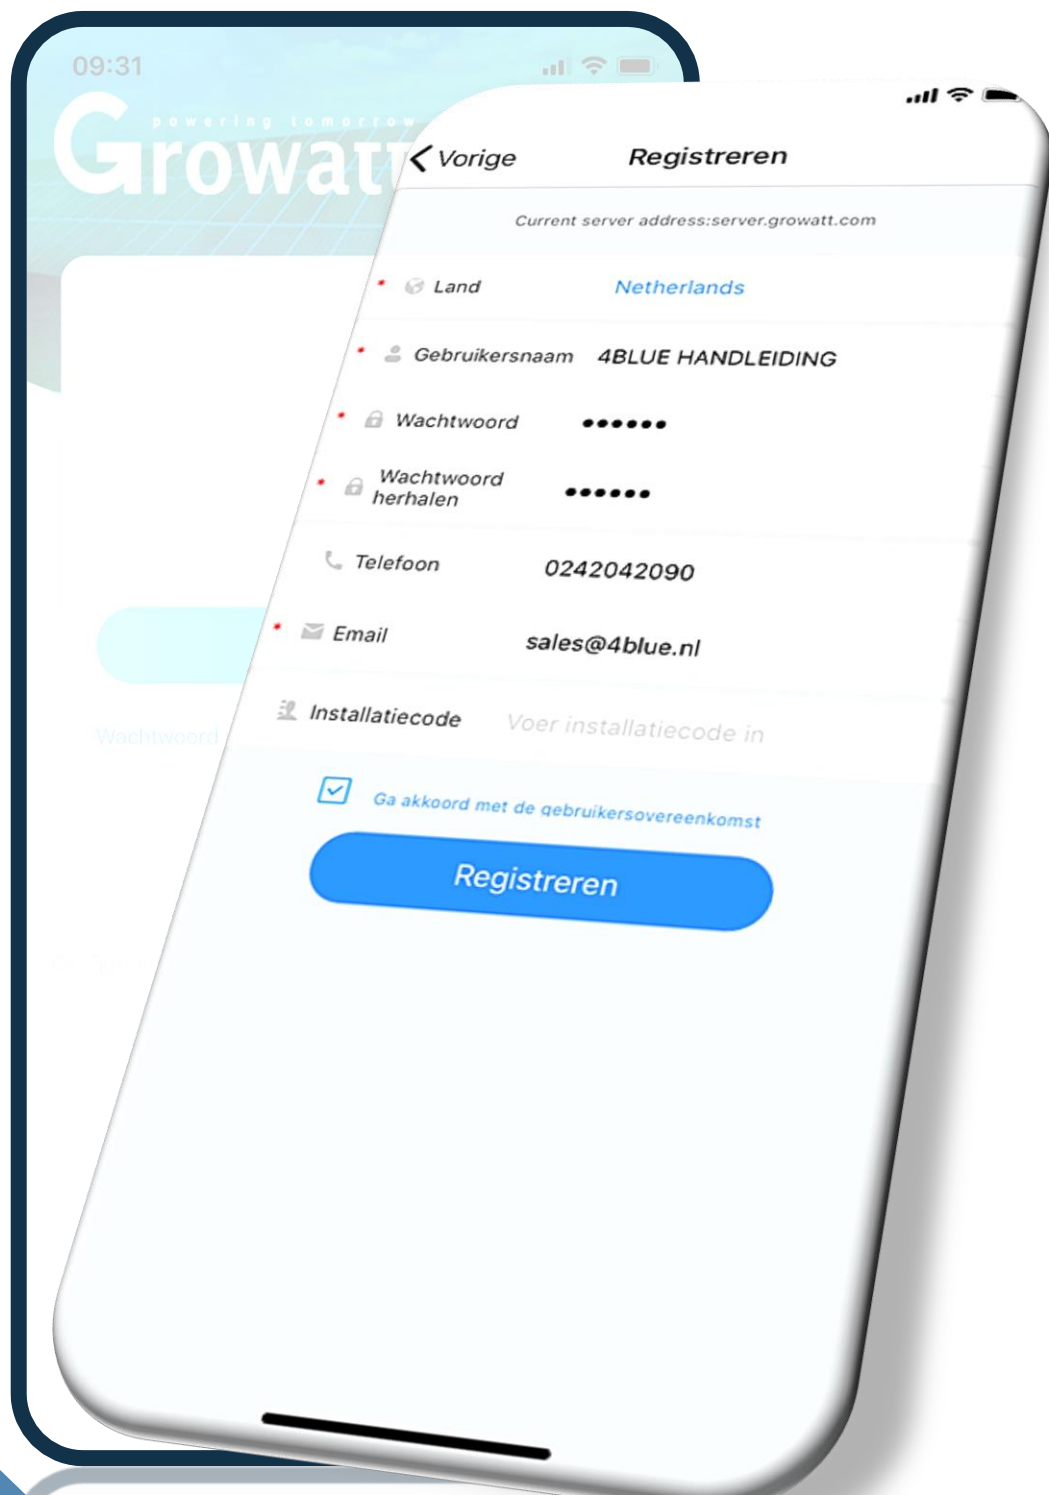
09:31

Growatt
powering tomorrow

Wachtwoord

< Vorige
Registreren

Current server address:server.growatt.com

* Land Netherlands

* Gebruikersnaam 4BLUE HANDLEIDING

* Wachtwoord ••••••

* Wachtwoord herhalen ••••••

Telefoon 0242042090

* Email sales@4blue.nl

Installatiecode Voer installatiecode in

Ga akkoord met de gebruikersovereenkomst

Registreren